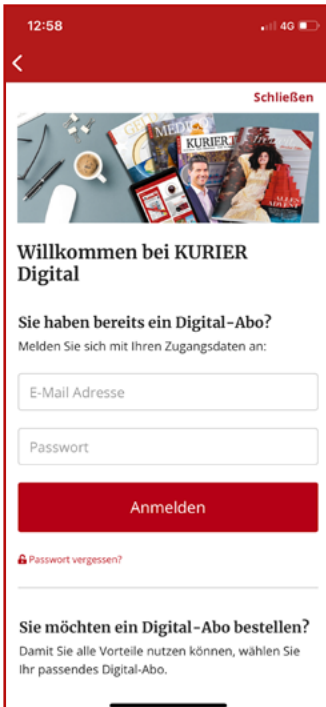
12:58
4G

Schließen

Willkommen bei KURIER Digital

Sie haben bereits ein Digital-Abo?
Melden Sie sich mit Ihren Zugangsdaten an:

E-Mail Adresse

Passwort

Anmelden

Passwort vergessen?

Sie möchten ein Digital-Abo bestellen?
Damit Sie alle Vorteile nutzen können, wählen Sie Ihr passendes Digital-Abo.